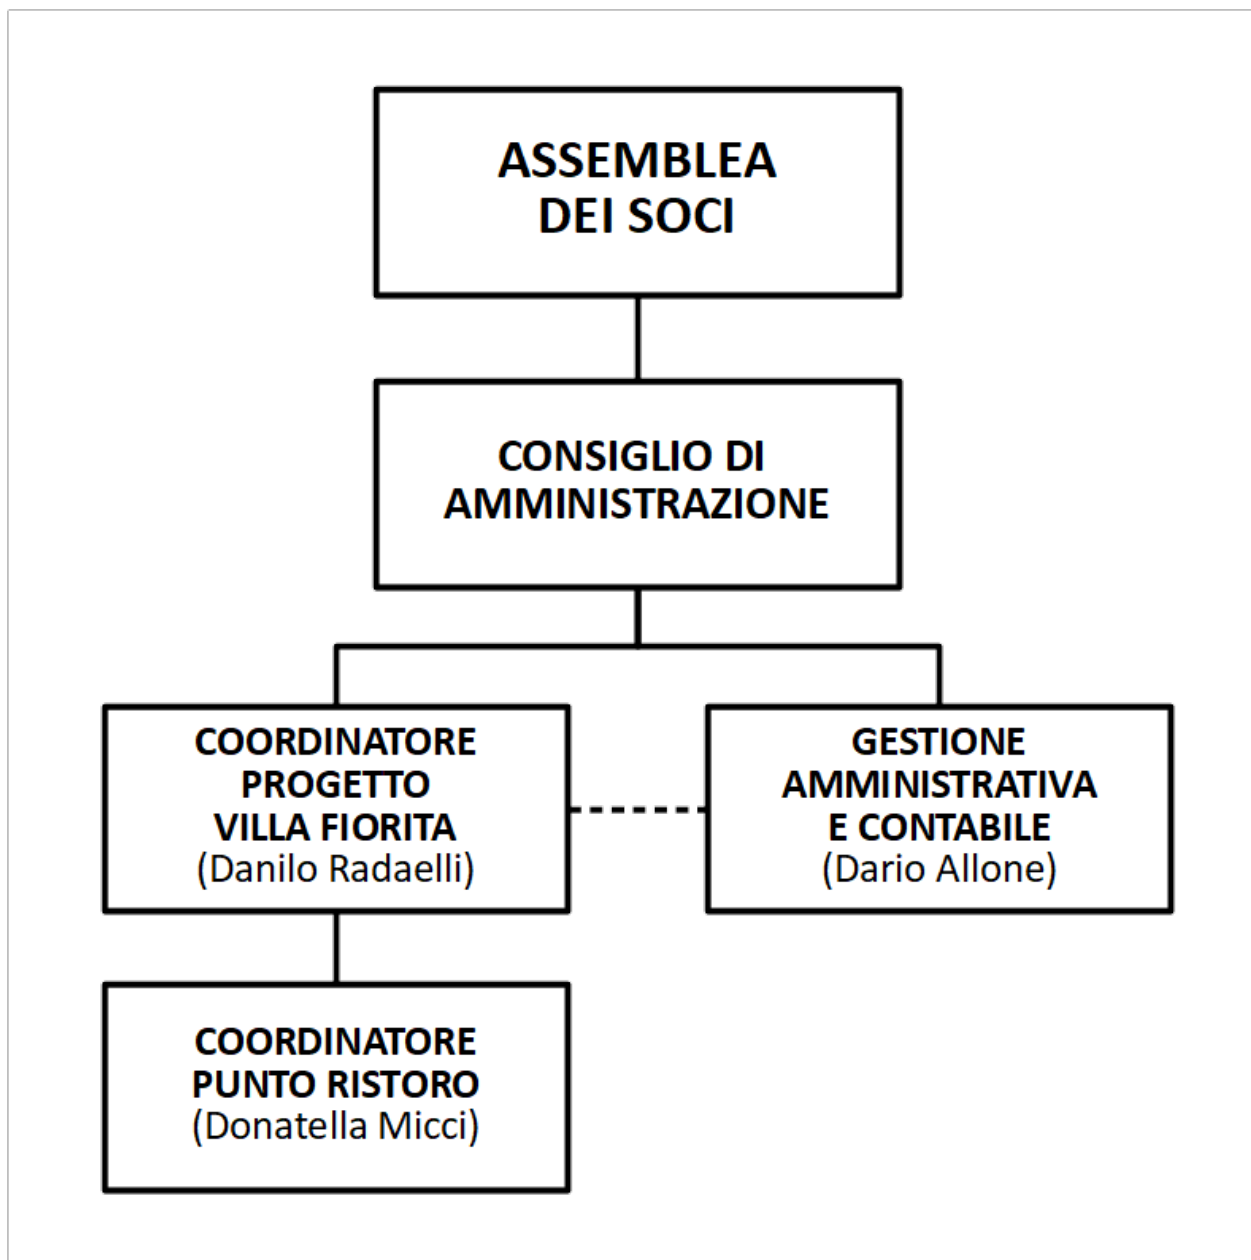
ASSEMBLEA
DEI SOCI

CONSIGLIO DI
AMMINISTRAZIONE

COORDINATORE
PROGETTO
VILLA FIORITA
(Danilo Radaelli)

GESTIONE
AMMINISTRATIVA
E CONTABILE
(Dario Allone)

COORDINATORE
PUNTO RISTORO
(Donatella Micci)